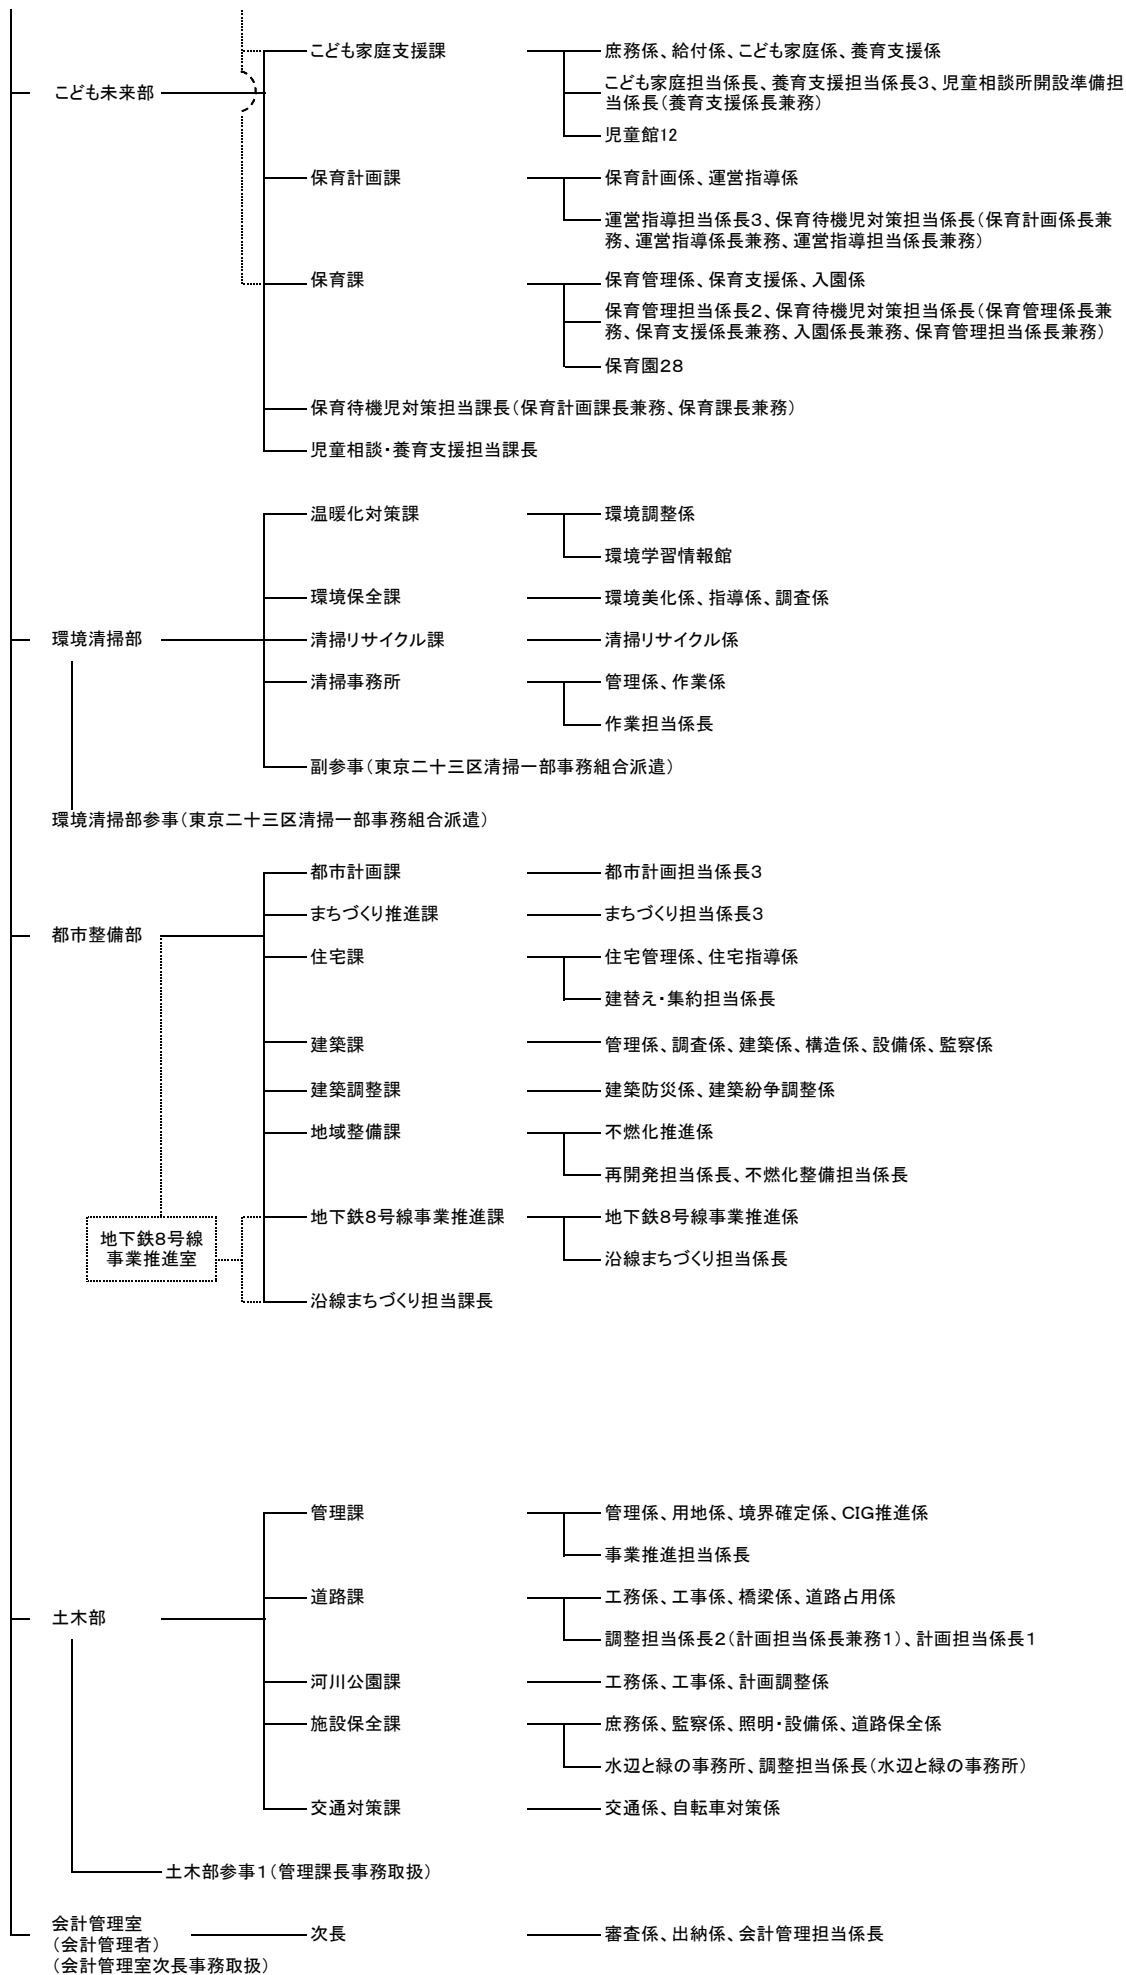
こども未来部

こども家庭支援課
庶務係、給付係、こども家庭係、養育支援係
こども家庭担当係長、養育支援担当係長3、児童相談所開設準備担当係長（養育支援係長兼務）
児童館12

保育計画課
保育計画係、運営指導係
運営指導担当係長3、保育待機児対策担当係長（保育計画係長兼務、運営指導係長兼務、運営指導担当係長兼務）

保育課
保育管理係、保育支援係、入園係
保育管理担当係長2、保育待機児対策担当係長（保育管理係長兼務、保育支援係長兼務、入園係長兼務、保育管理担当係長兼務）
保育園28

保育待機児対策担当課長（保育計画課長兼務、保育課長兼務）
児童相談・養育支援担当課長

環境清掃部

温暖化対策課
環境調整係
環境学習情報館

環境保全課
環境美化係、指導係、調査係

清掃リサイクル課
清掃リサイクル係

清掃事務所
管理係、作業係
作業担当係長

副参事（東京二十三区清掃一部事務組合派遣）

環境清掃部参事（東京二十三区清掃一部事務組合派遣）

都市整備部

都市計画課
都市計画担当係長3

まちづくり推進課
まちづくり担当係長3

住宅課
住宅管理係、住宅指導係
建替え・集約担当係長

建築課
管理係、調査係、建築係、構造係、設備係、監察係

建築調整課
建築防災係、建築紛争調整係

地域整備課
不燃化推進係
再開発担当係長、不燃化整備担当係長

地下鉄8号線事業推進室

地下鉄8号線事業推進課
地下鉄8号線事業推進係
沿線まちづくり担当係長

沿線まちづくり担当課長

土木部

管理課
管理係、用地係、境界確定係、CIG推進係
事業推進担当係長

道路課
工務係、工事係、橋梁係、道路占用係
調整担当係長2（計画担当係長兼務1）、計画担当係長1

河川公園課
工務係、工事係、計画調整係

施設保全課
庶務係、監察係、照明・設備係、道路保全係
水辺と緑の事務所、調整担当係長（水辺と緑の事務所）

交通対策課
交通係、自転車対策係

土木部参事1（管理課長事務取扱）

会計管理室
（会計管理者）
（会計管理室次長事務取扱）

次長
審査係、出納係、会計管理担当係長